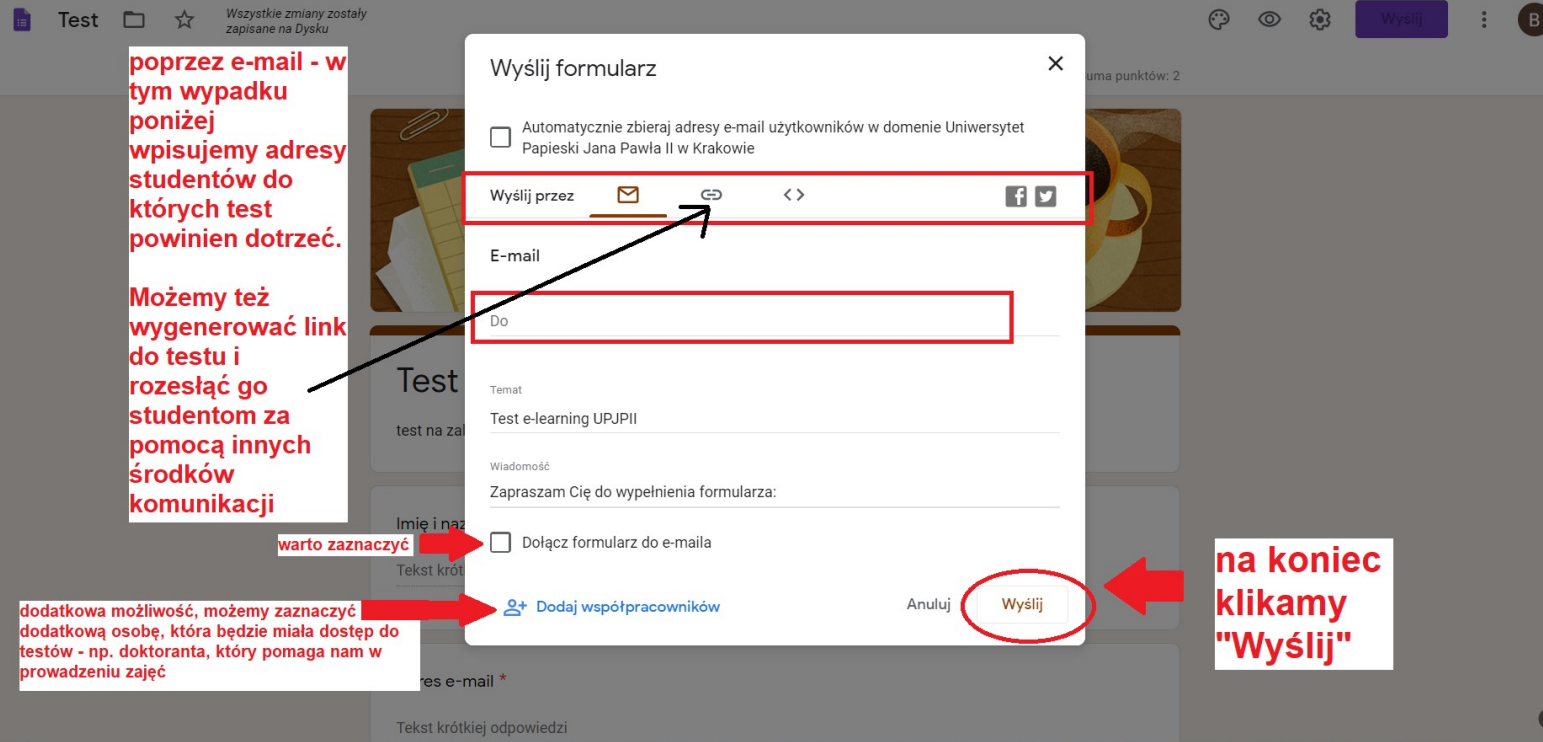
Test Wszystkie zmiany zostały zapisane na Dysku

Wyślij

B

poprzez e-mail - w tym wypadku poniżej wpisujemy adresy studentów do których test powinien dotrzeć.

Możemy też wygenerować link do testu i rozesłąć go studentom za pomocą innych środków komunikacji

uma punktów: 2

Wyślij formularz

Automatycznie zbieraj adresy e-mail użytkowników w domenie Uniwersytet Papieski Jana Pawła II w Krakowie

Wyślij przez

< >

E-mail

Do

Test

test na zal

Temat

Test e-learning UPJPII

Wiadomość

Zapraszam Cię do wypełnienia formularza:

Imię i naz

warto zaznaczyć

Dołącz formularz do e-maila

Tekst krót

dodatkowa możliwość, możemy zaznaczyć dodatkową osobę, która będzie miała dostęp do testów - np. doktoranta, który pomaga nam w prowadzeniu zajęć

Dodaj współpracowników

Anuluj

Wyślij

na koniec klikamy "Wyślij"

res e-mail *

Tekst krótkiej odpowiedzi